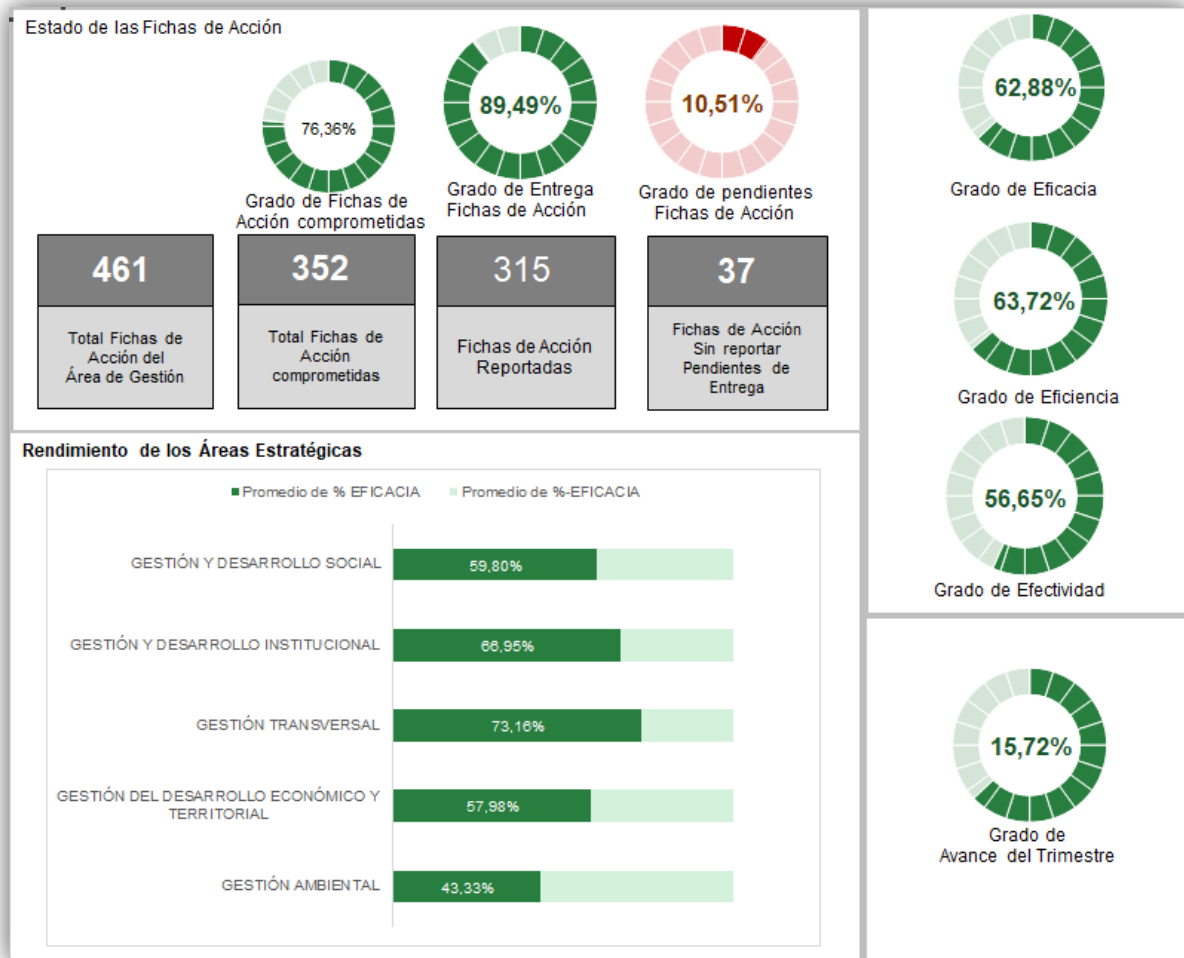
Estado de las Fichas de Acción

76,36%

Grado de Fichas de Acción comprometidas

89,49%

Grado de Entrega Fichas de Acción

10,51%

Grado de pendientes Fichas de Acción

| 461 | 352 | 315 | 37 |
|---|---|---|---|
| Total Fichas de Acción del Área de Gestión | Total Fichas de Acción comprometidas | Fichas de Acción Reportadas | Fichas de Acción Sin reportar Pendientes de Entrega |

62,88%

Grado de Eficacia

63,72%

Grado de Eficiencia

56,65%

Grado de Efectividad

Rendimiento de los Áreas Estratégicas

Promedio de % EFICACIA Promedio de %-EFICACIA

GESTIÓN Y DESARROLLO SOCIAL 59,80%

GESTIÓN Y DESARROLLO INSTITUCIONAL 66,95%

GESTIÓN TRANSVERSAL 73,16%

GESTIÓN DEL DESARROLLO ECONÓMICO Y TERRITORIAL 57,98%

GESTIÓN AMBIENTAL 43,33%

15,72%

Grado de Avance del Trimestre